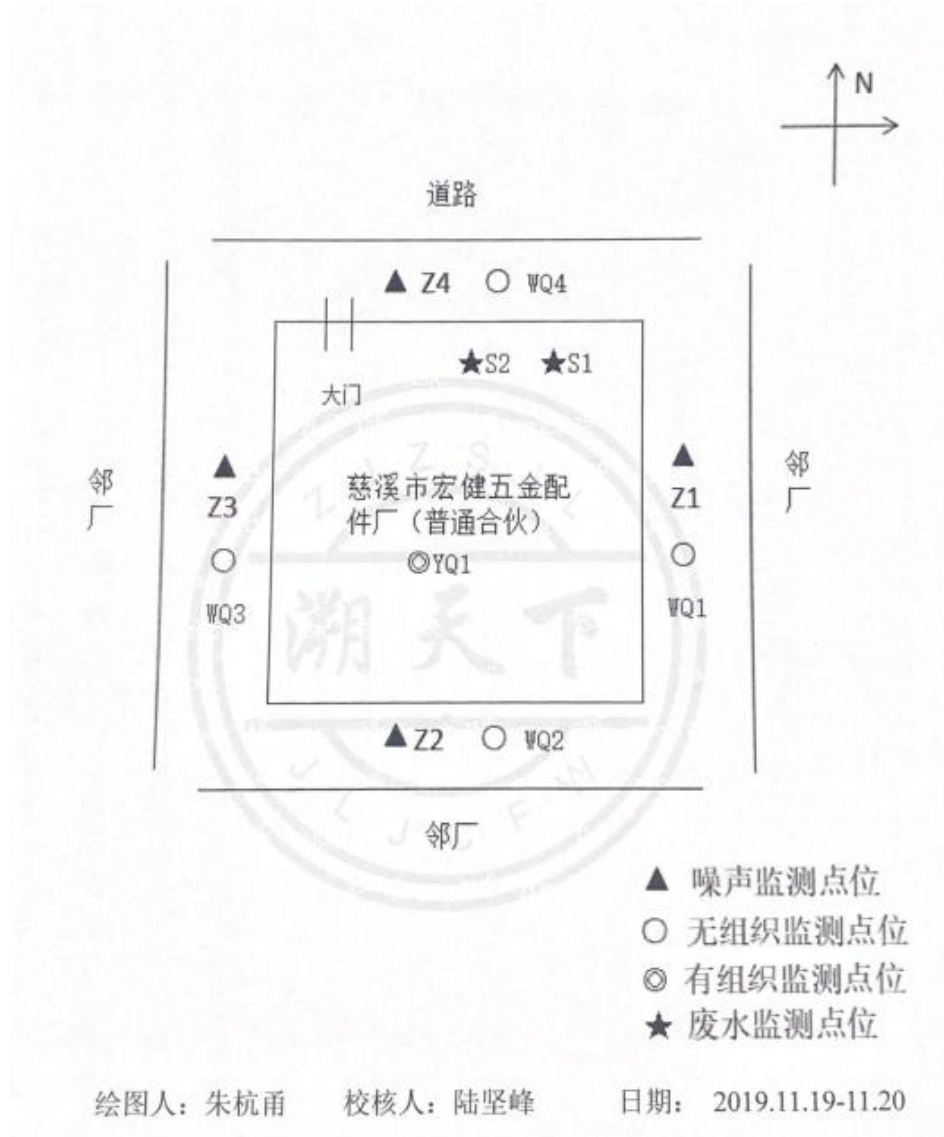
N

道路

▲ Z4 ○ WQ4

★S2 ★S1

大门

邻厂

▲ Z3 ○ WQ3

慈溪市宏健五金配件厂（普通合伙）

◎YQ1

▲ Z1 ○ WQ1

邻厂

Z J Z S

潮天下

J L J F W

▲ Z2 ○ WQ2

邻厂

▲ 噪声监测点位
○ 无组织监测点位
◎ 有组织监测点位
★ 废水监测点位

绘图人：朱杭甬 校核人：陆坚峰 日期： 2019.11.19-11.20